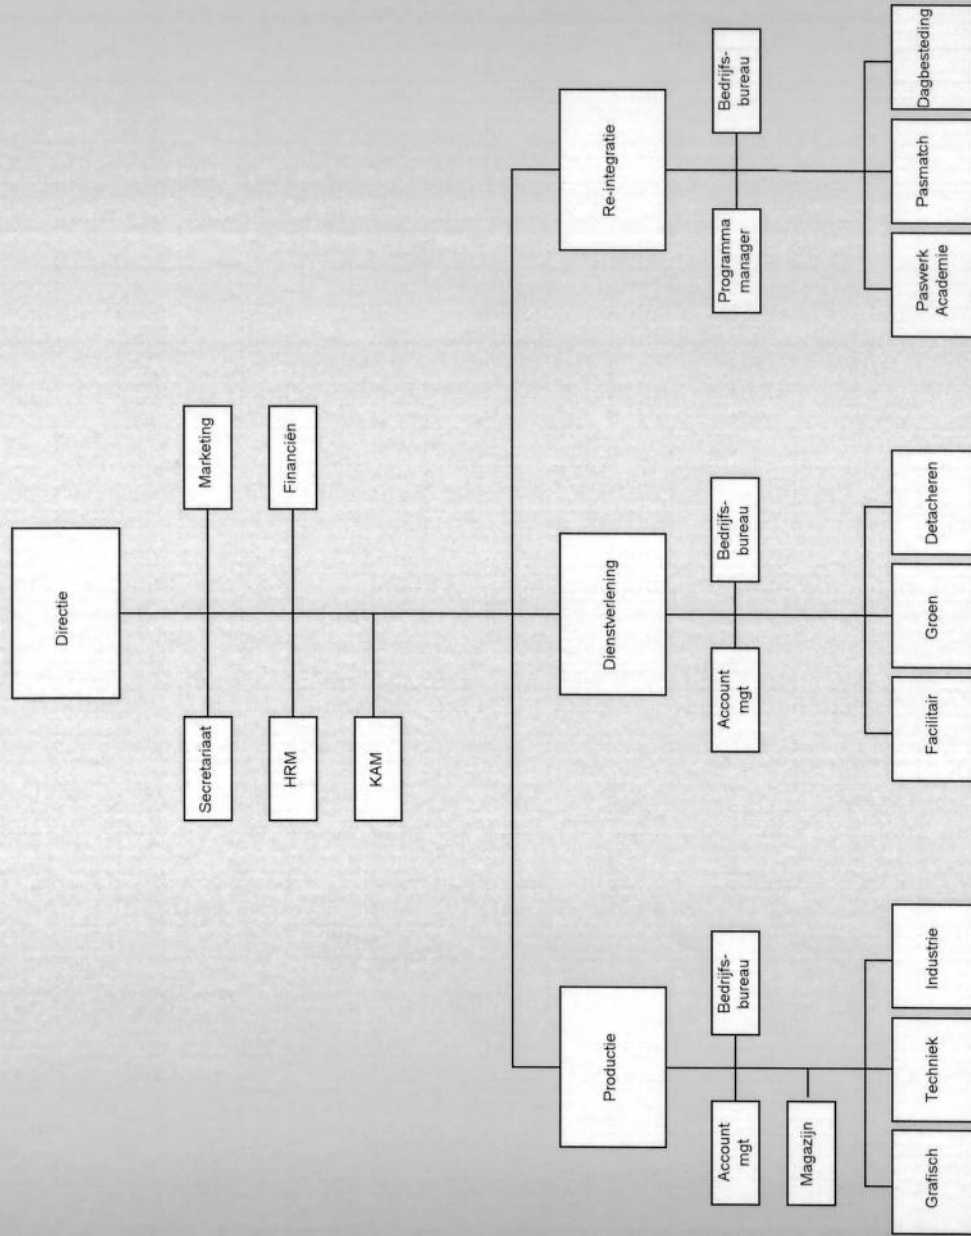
Directie

Marketing

Financiën

Secretariaat

HRM

KAM

Re-integratie

Bedrijfs-bureau

Programma manager

Paswerk Academie

Pasmatch

Dagbesteding

Dienstverlening

Bedrijfs-bureau

Account mgt

Facilitair

Groen

Detacheren

Productie

Bedrijfs-bureau

Account mgt

Magazijn

Grafisch

Techniek

Industrie